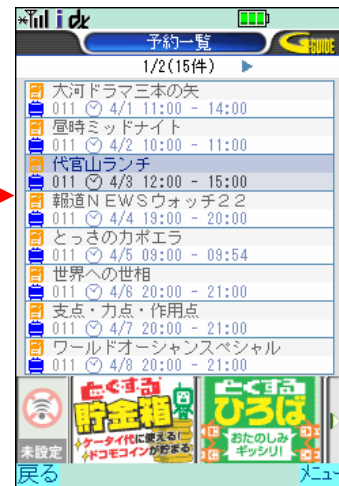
i dx

予約一覧

GUIDE

1/2(15件)

大河ドラマ三本の矢
011 4/1 11:00 - 14:00

昼時ミッドナイト
011 4/2 10:00 - 11:00

代官山ランチ
011 4/3 12:00 - 15:00

報道NEWSウォッチ22
011 4/4 19:00 - 20:00

とっさのカポエラ
011 4/5 09:00 - 09:54

世界への世相
011 4/6 20:00 - 21:00

支点・力点・作用点
011 4/7 20:00 - 21:00

ワールドオーシャンスペシャル
011 4/8 20:00 - 21:00

未設定

とくする 貯金箱
ケータイ代に使える!
ドコモコインが貯まる

とくする ひろば
おたのしみ ギッシリ!

戻る

メニュー